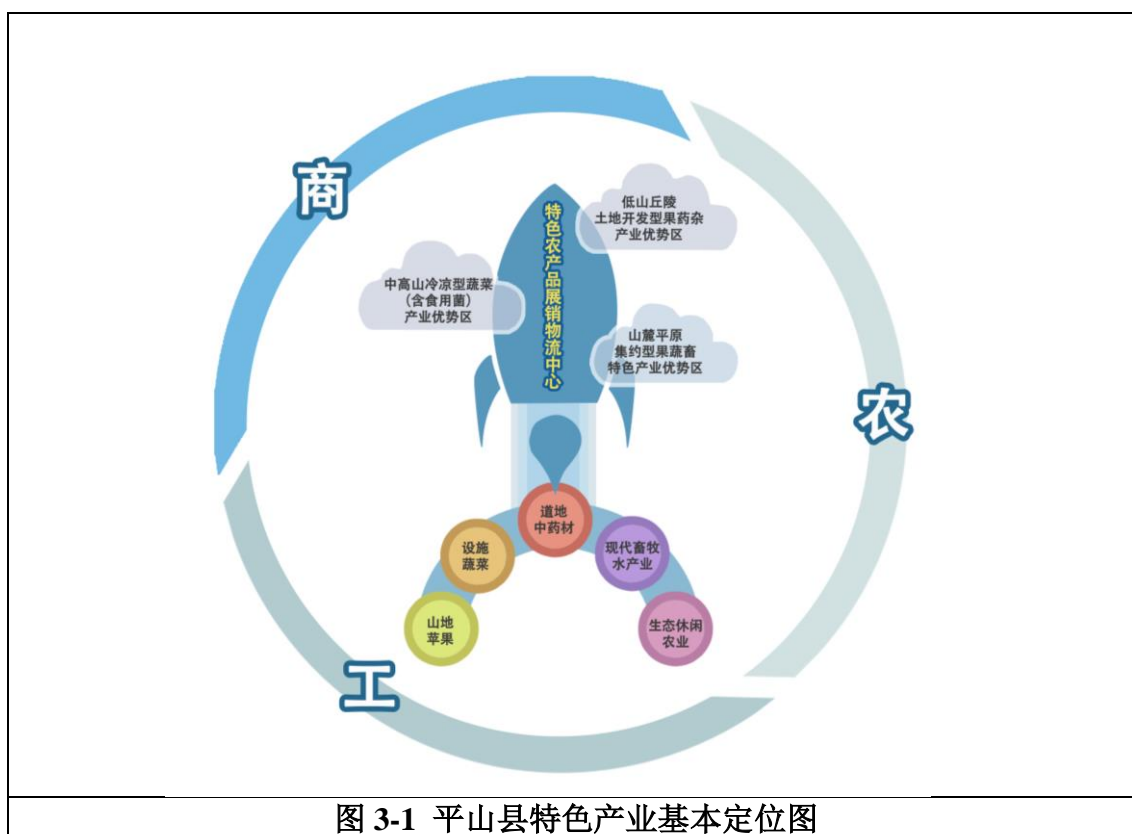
商

特色农产品展销物流中心

低山丘陵
土地开发型果药杂
产业优势区

中高山冷凉型蔬菜
（含食用菌）
产业优势区

山麓平原
集约型果蔬畜
特色产业优势区

农

道地
中药材

设施
蔬菜

现代畜牧
水产业

山地
苹果

生态休闲
农业

工

图 3-1 平山县特色产业基本定位图